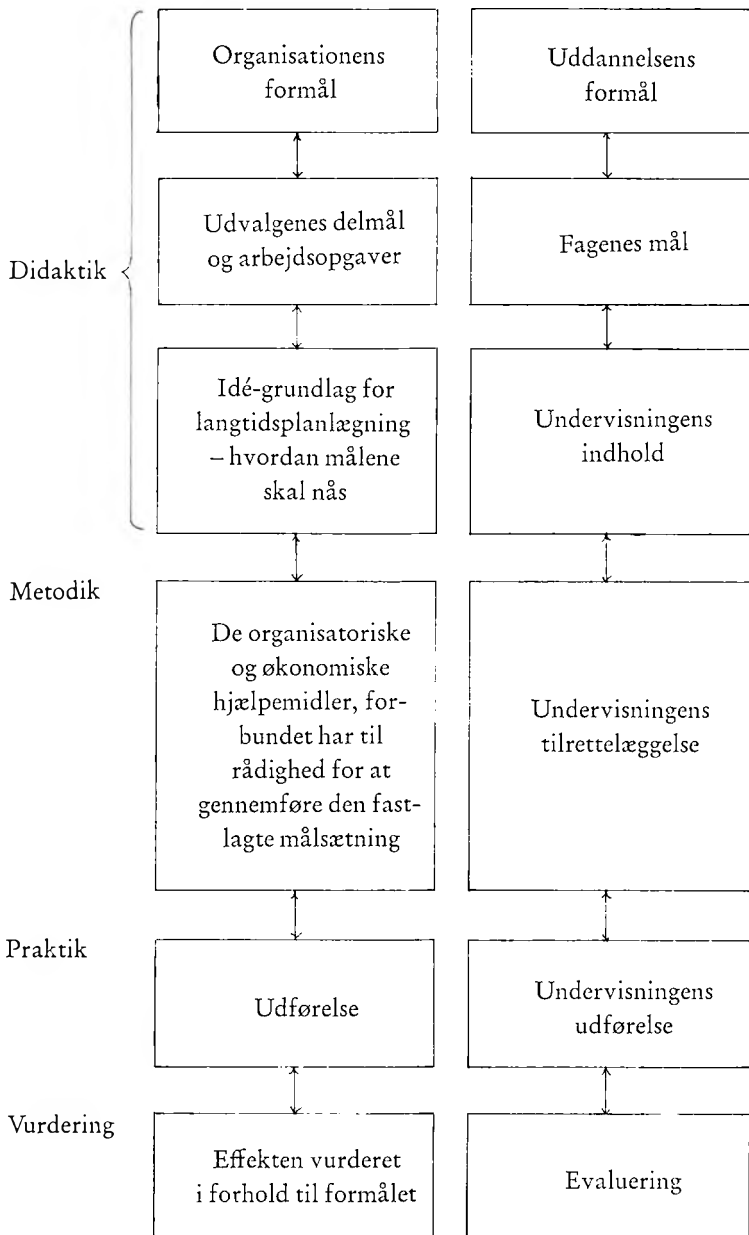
Didaktik

Organisationens formål

Uddannelsens formål

Udvalgenes delmål og arbejdsopgaver

Fagenes mål

Idé-grundlag for langtidsplanlægning – hvordan målene skal nås

Undervisningens indhold

Metodik

De organisatoriske og økonomiske hjælpemidler, forbundet har til rådighed for at gennemføre den fastlagte målsætning

Undervisningens tilrettelæggelse

Praktik

Udførelse

Undervisningens udførelse

Vurdering

Effekten vurderet i forhold til formålet

Evaluering